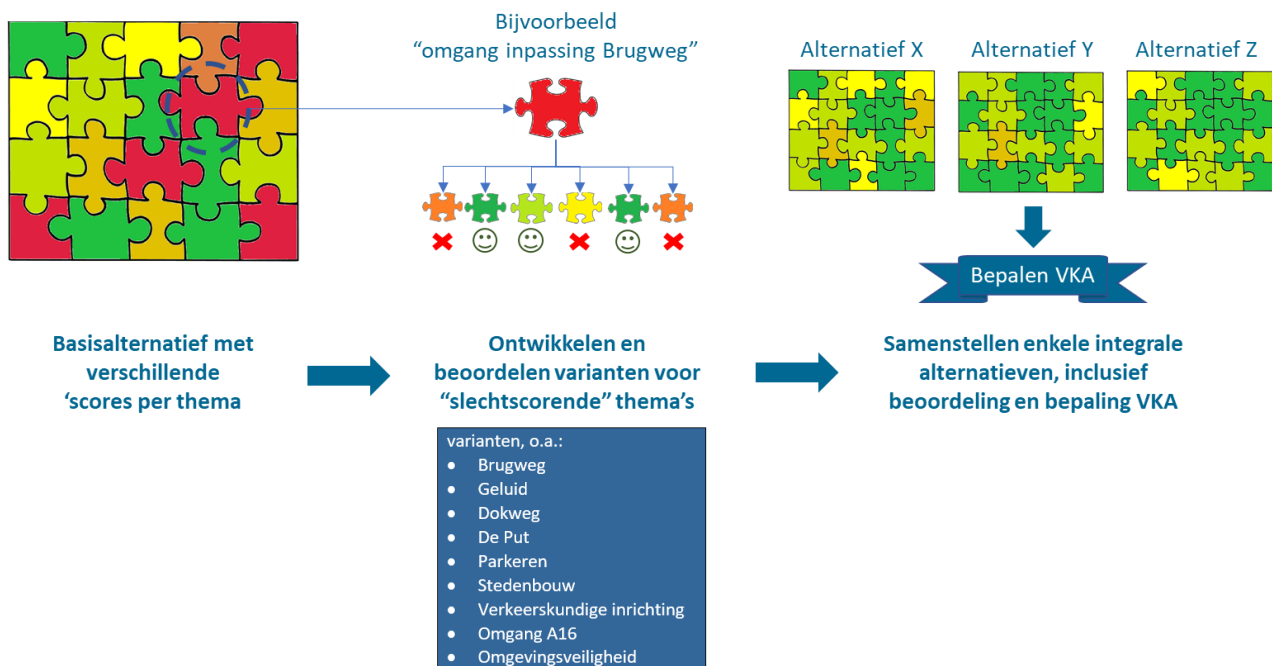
Bijvoorbeeld
“omgang inpassing Brugweg”

Alternatief X Alternatief Y Alternatief Z

Bepalen VKA

Basisalternatief met verschillende ‘scores per thema

Ontwikkelen en beoordelen varianten voor “slechtscorende” thema’s

Samenstellen enkele integrale alternatieven, inclusief beoordeling en bepaling VKA

variant​en, o.a.:
- Brugweg
- Geluid
- Dokweg
- De Put
- Parkeren
- Stedenbouw
- Verkeerskundige inrichting
- Omgang A16
- Omgevingsveiligheid